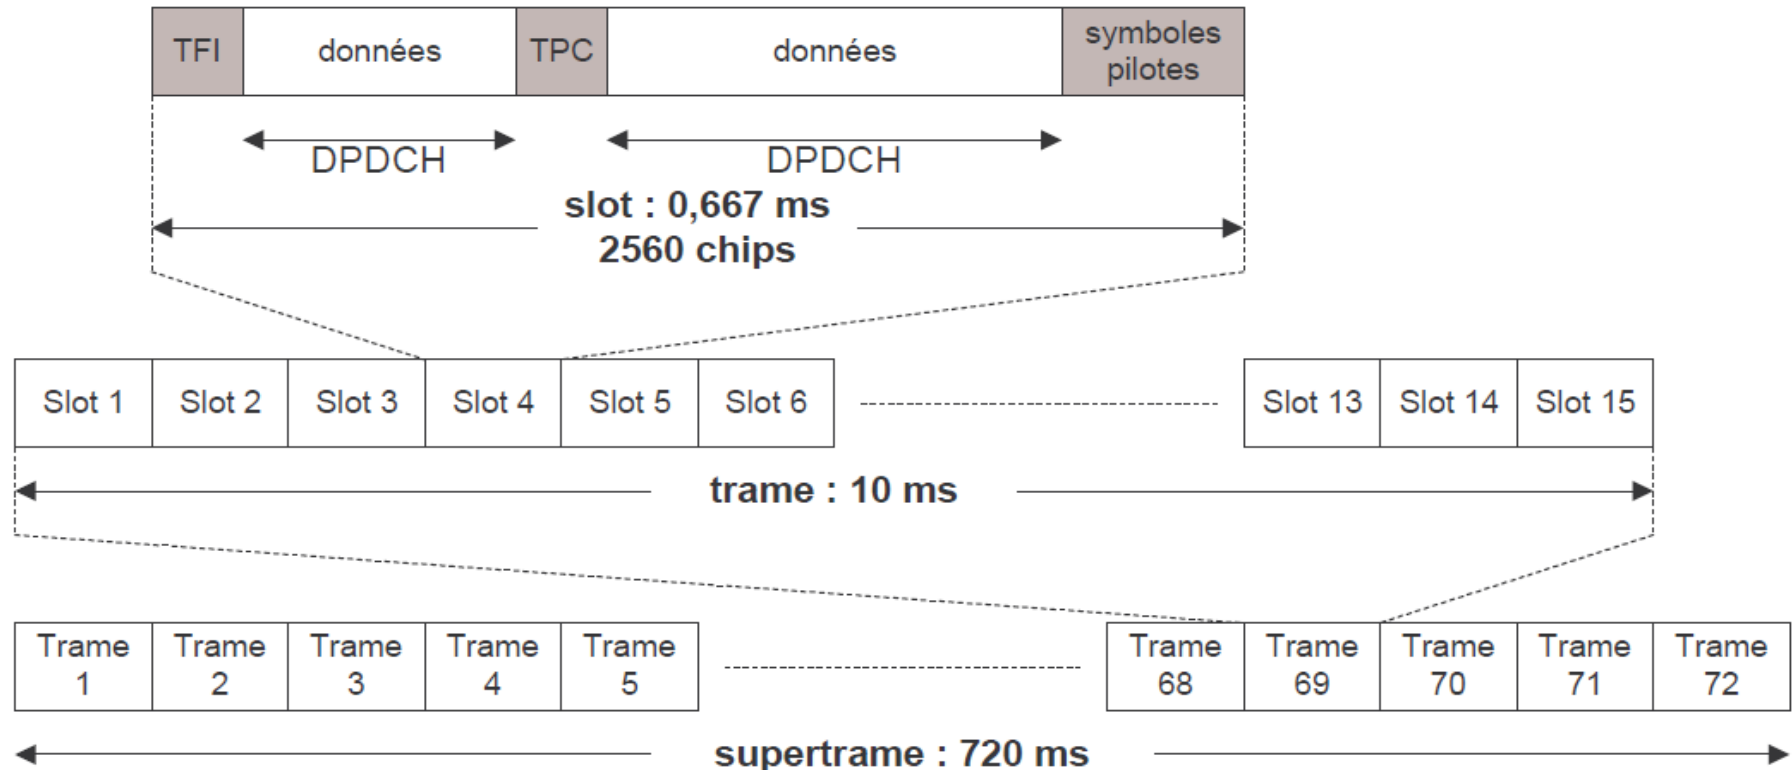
| TFI | données | TPC | données | symboles pilotes |
|---|---|---|---|---|

DPDCH DPDCH

slot : 0,667 ms
2560 chips

| Slot 1 | Slot 2 | Slot 3 | Slot 4 | Slot 5 | Slot 6 | Slot 13 | Slot 14 | Slot 15 |
|---|---|---|---|---|---|---|---|---|

trame : 10 ms

| Trame 1 | Trame 2 | Trame 3 | Trame 4 | Trame 5 | Trame 68 | Trame 69 | Trame 70 | Trame 71 | Trame 72 |
|---|---|---|---|---|---|---|---|---|---|

supertrame : 720 ms